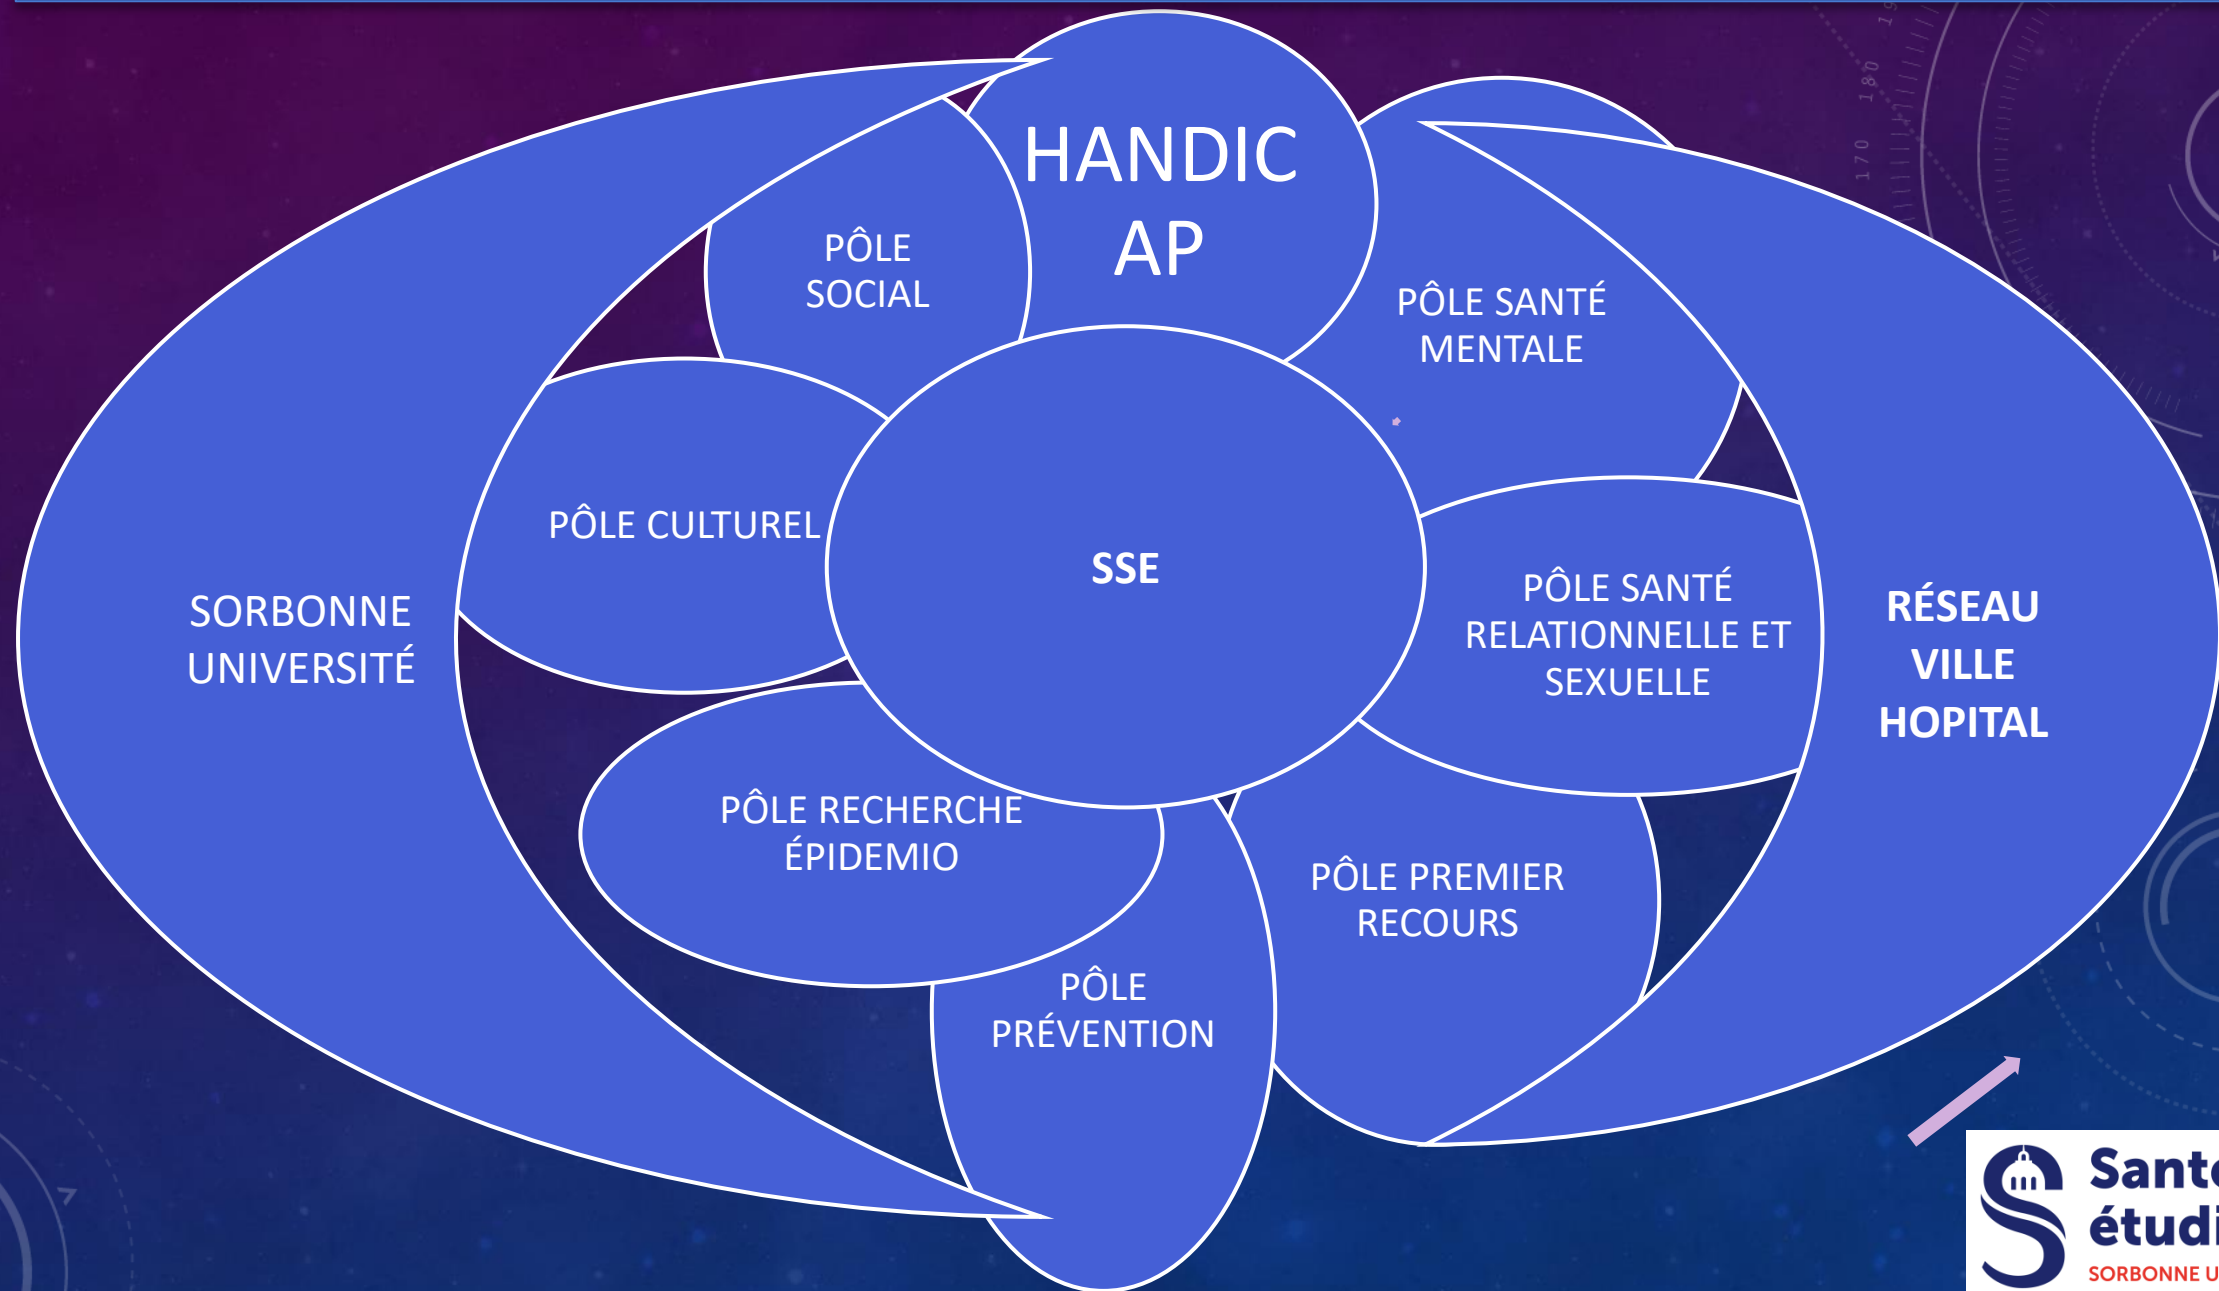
HANDIC AP

PÔLE SOCIAL

PÔLE SANTÉ MENTALE

PÔLE CULTUREL

SSE

PÔLE SANTÉ RELATIONNELLE ET SEXUELLE

SORBONNE UNIVERSITÉ

RÉSEAU VILLE HOPITAL

PÔLE RECHERCHE ÉPIDEMIO

PÔLE PREMIER RECOURS

PÔLE PRÉVENTION

170 180 19

Sant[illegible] étudi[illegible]
SORBONNE U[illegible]